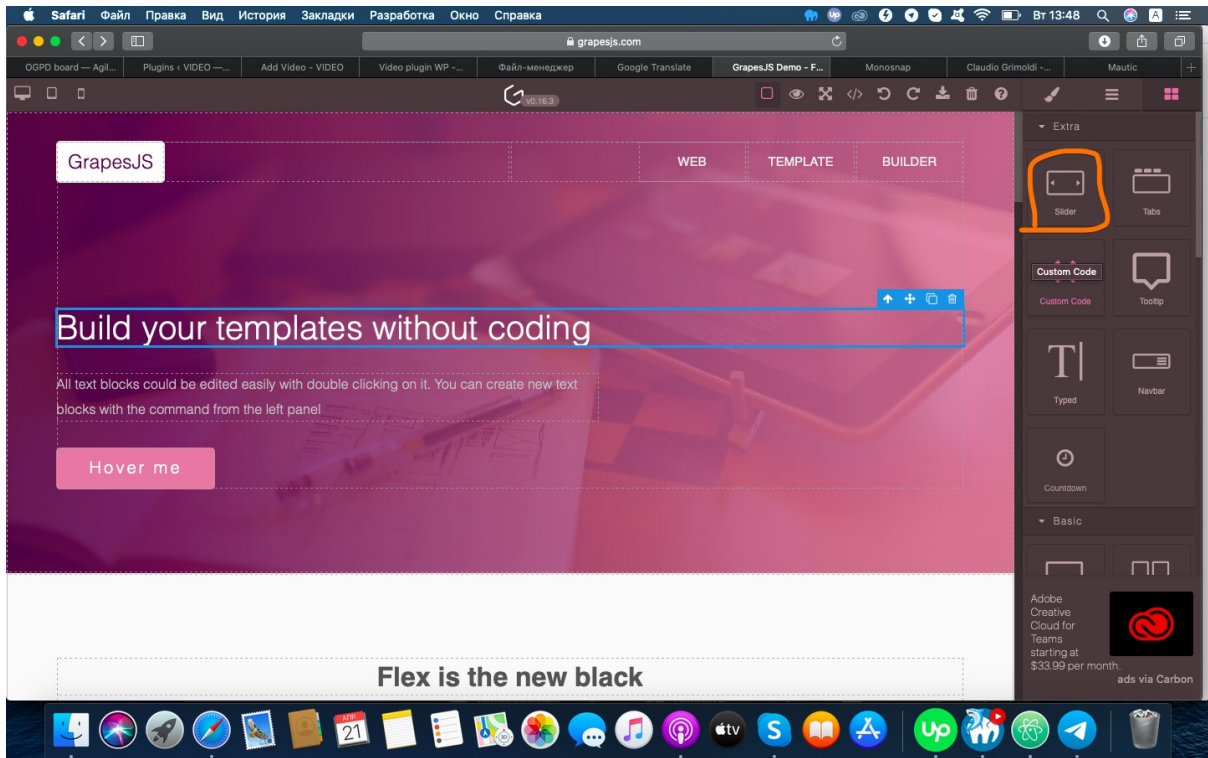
Safari Файл Правка Вид История Закладки Разработка Окно Справка
Вт 13:48

grapesjs.com

OGPD board — Agil... | Plugins ‹ VIDEO —... | Add Video ‹ VIDEO | Video plugin WP -... | Файл-менеджер | Google Translate | GrapesJS Demo - F... | Monosnap | Claudio Grimoldi -... | Mautic

v0.16.3

Extra
Slider
Tabs
Custom Code
Custom Code
Tooltip
Typed
Navbar
Countdown
Basic

GrapesJS
WEB
TEMPLATE
BUILDER

Build your templates without coding

All text blocks could be edited easily with double clicking on it. You can create new text blocks with the command from the left panel

Hover me

Flex is the new black

Adobe Creative Cloud for Teams starting at $33.99 per month.
ads via Carbon

АПР
21